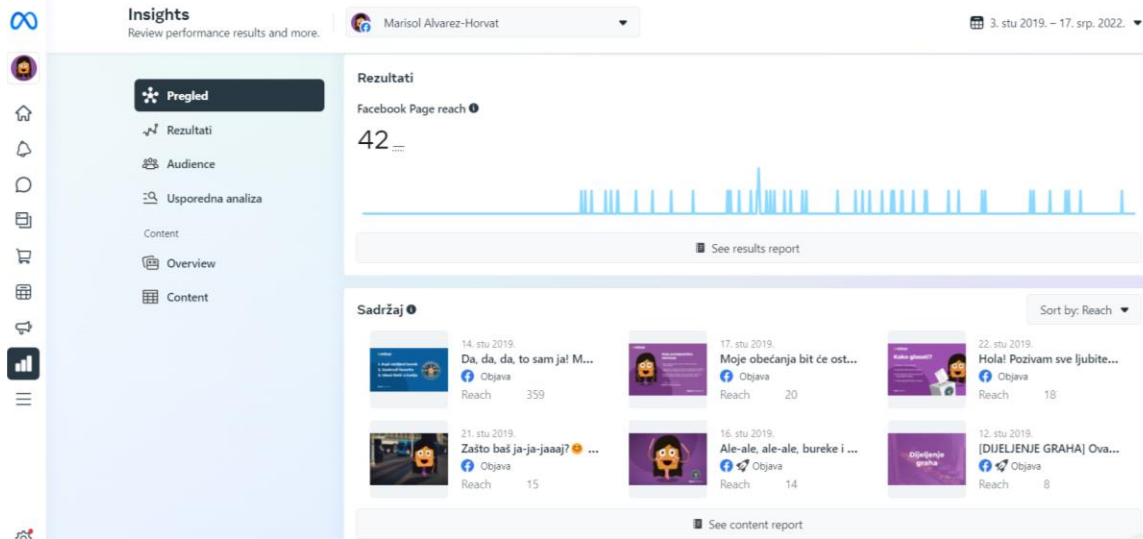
Insights
Review performance results and more.

Marisol Alvarez-Horvat

3. stu 2019. – 17. srp. 2022.

Pregled
Rezultati
Audience
Usporedna analiza
Content
Overview
Content

Rezultati
Facebook Page reach
42

See results report

Sadržaj
Sort by: Reach

14. stu 2019.
Da, da, da, to sam ja! M...
Objava
Reach 359

17. stu 2019.
Moje obećanja bit će ost...
Objava
Reach 20

22. stu 2019.
Hola! Pozivam sve ljubite...
Objava
Reach 18

21. stu 2019.
Zašto baš ja-ja-jaaaj? ...
Objava
Reach 15

16. stu 2019.
Ale-ale, ale-ale, bureke i ...
Objava
Reach 14

12. stu 2019.
[DIJELJENJE GRAHA] Ova...
Objava
Reach 8

Dijeljenje graha

Kako glasati?

See content report